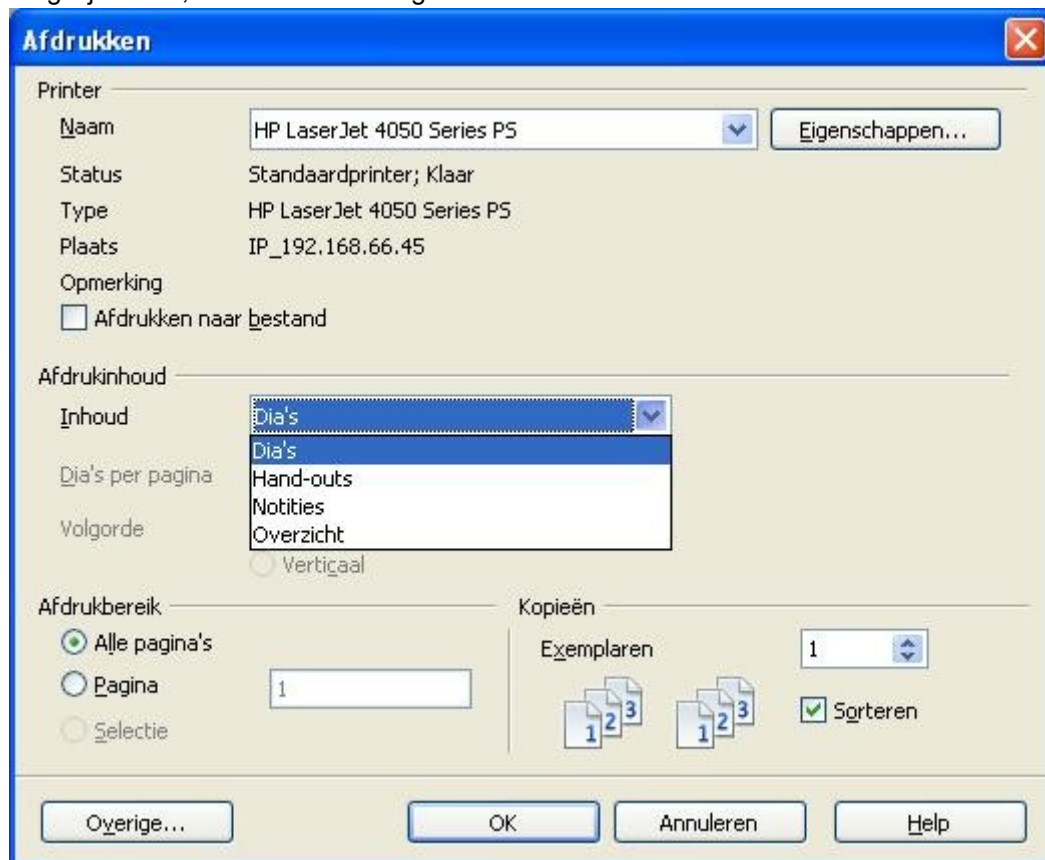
Afdrukken

Printer

Naam
HP LaserJet 4050 Series PS
Eigenschappen...

Status
Standaardprinter; Klaar

Type
HP LaserJet 4050 Series PS

Plaats
IP_192.168.66.45

Opmerking

Afdrukken naar bestand

Afdrukinhoud

Inhoud
Dia's

Dia's
Hand-outs
Notities
Overzicht

Dia's per pagina

Volgorde

Verticaal

Afdrukbereik

Alle pagina's

Pagina
1

Selectie

Kopieën

Exemplaren
1

1 2 3
1 2 3

Sorteren

Overige...
OK
Annuleren
Help